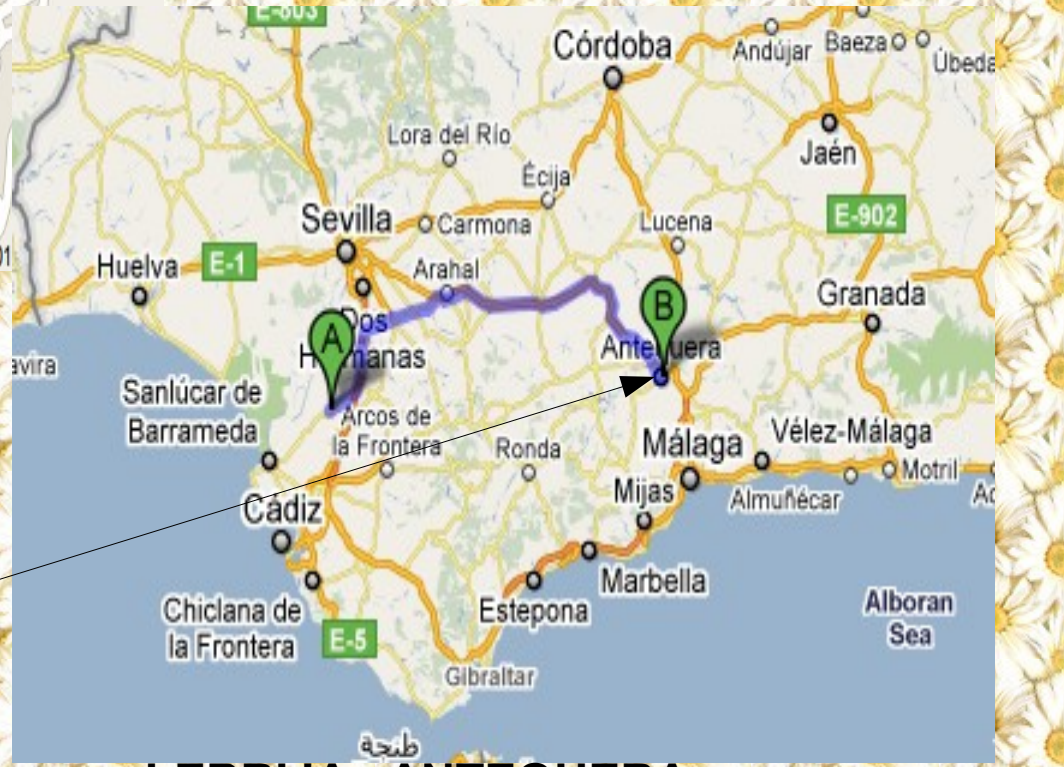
E-803
Córdoba
Andújar
Baeza
Úbeda
Lora del Río
Jaén
Écija
Sevilla
Carmona
Lucena
E-902
Huelva
E-1
Arahal
Granada
Dos Hermanas
A
B
Antequera
avira
Sanlúcar de Barrameda
Arcos de la Frontera
Ronda
Málaga
Vélez-Málaga
Mijas
Almuñécar
Motril
Cádiz
Marbella
Chiclana de la Frontera
Estepona
Alboran Sea
E-5
Gibraltar
طنجة
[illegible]